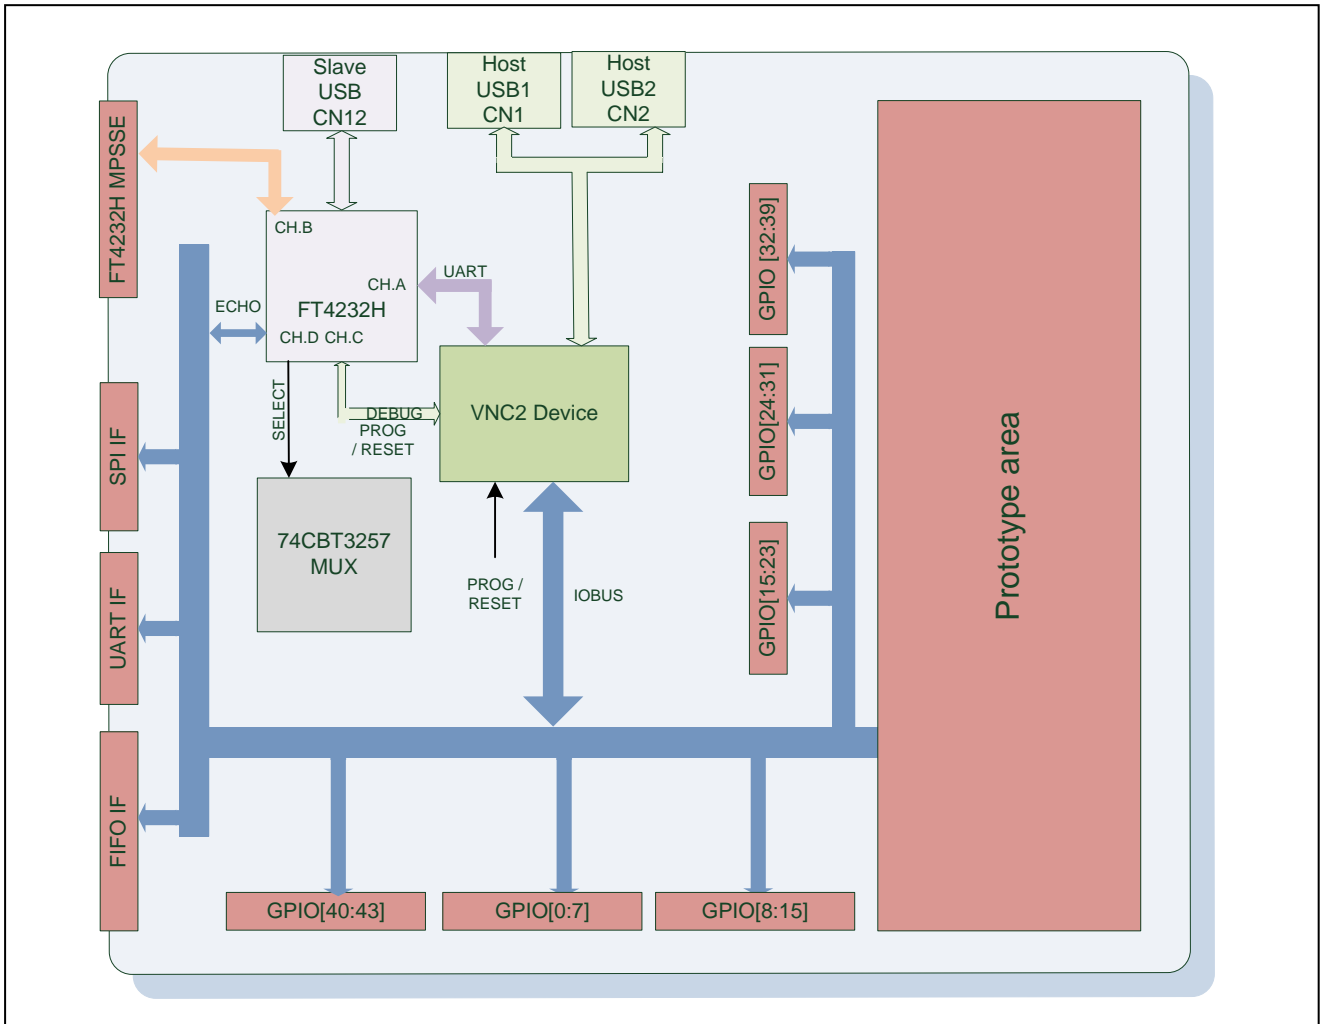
Slave USB CN12

Host USB1 CN1

Host USB2 CN2

FT4232H MPSSE

CH.B

CH.A

UART

FT4232H

ECHO

CH.D CH.C

SELECT

DEBUG PROG / RESET

VNC2 Device

74CBT3257 MUX

PROG / RESET

IOBUS

SPI IF

UART IF

FIFO IF

GPIO [32:39]

GPIO[24:31]

GPIO[15:23]

Prototype area

GPIO[40:43]

GPIO[0:7]

GPIO[8:15]